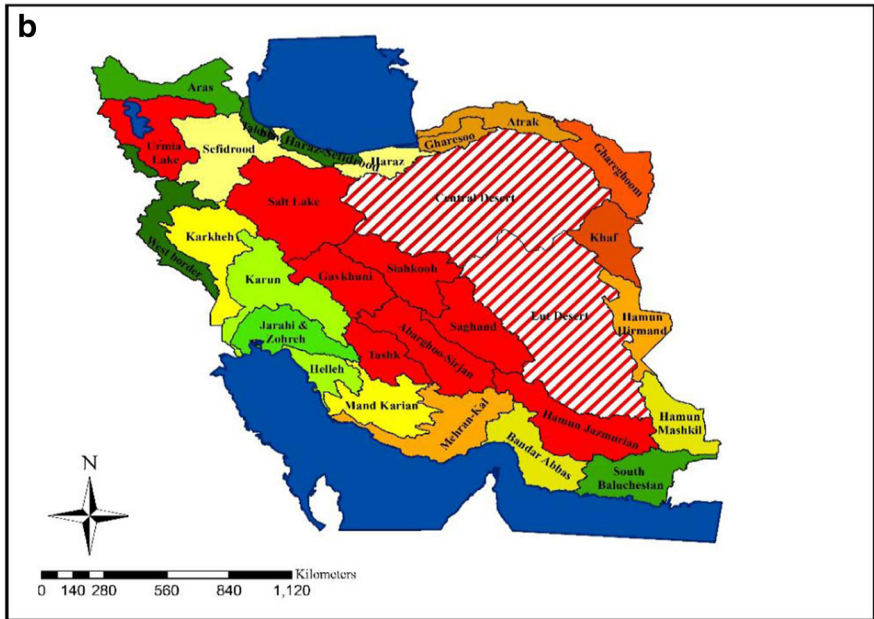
b

Aras

Urmia Lake

Sefidrood

Talesh

Haraz-Sefidrood

Haraz

Gharesoo

Atrak

Ghareghoom

Central Desert

Salt Lake

Karkheh

West border

Karun

Gavkhuni

Siahkooh

Khaf

Lut Desert

Hamun Hirmand

Jarahi & Zohreh

Tashk

Abarghoo-Sirjan

Saghand

Helleh

Mand Karian

Mehran-Kal

Hamun Jazmurian

Hamun Mashkil

Bandar Abbas

South Baluchestan

N

Kilometers

0 140 280 560 840 1,120